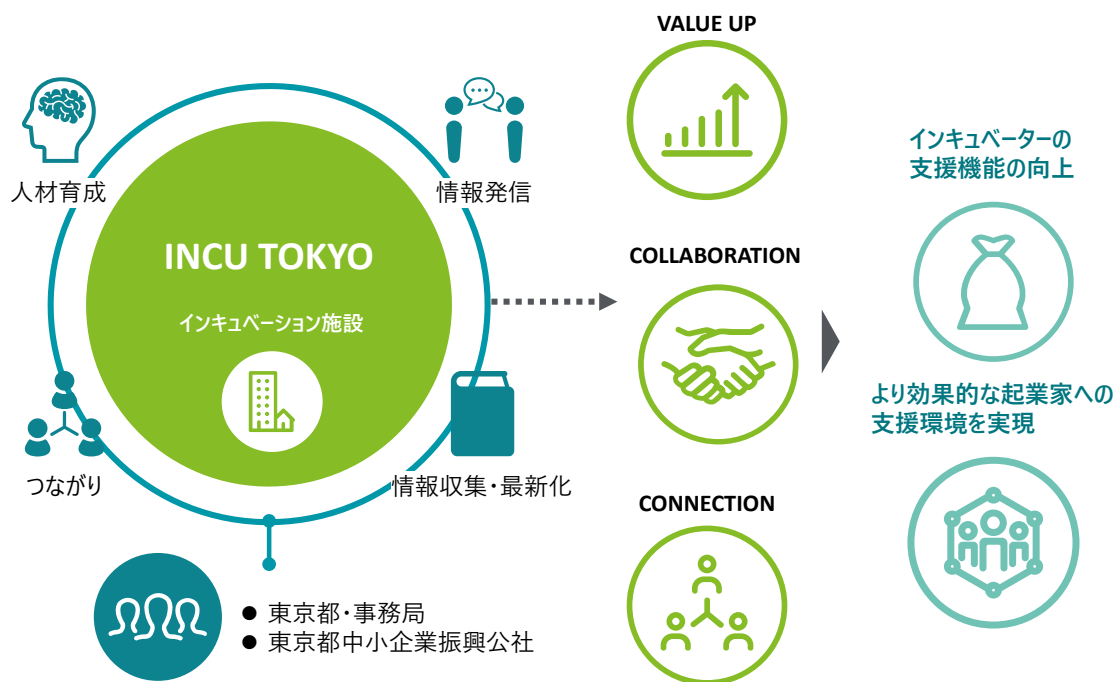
人材育成

情報発信

INCU TOKYO

インキュベーション施設

つながり

情報収集・最新化

● 東京都・事務局
● 東京都中小企業振興公社

VALUE UP

COLLABORATION

CONNECTION

インキュベーターの支援機能の向上

より効果的な起業家への支援環境を実現